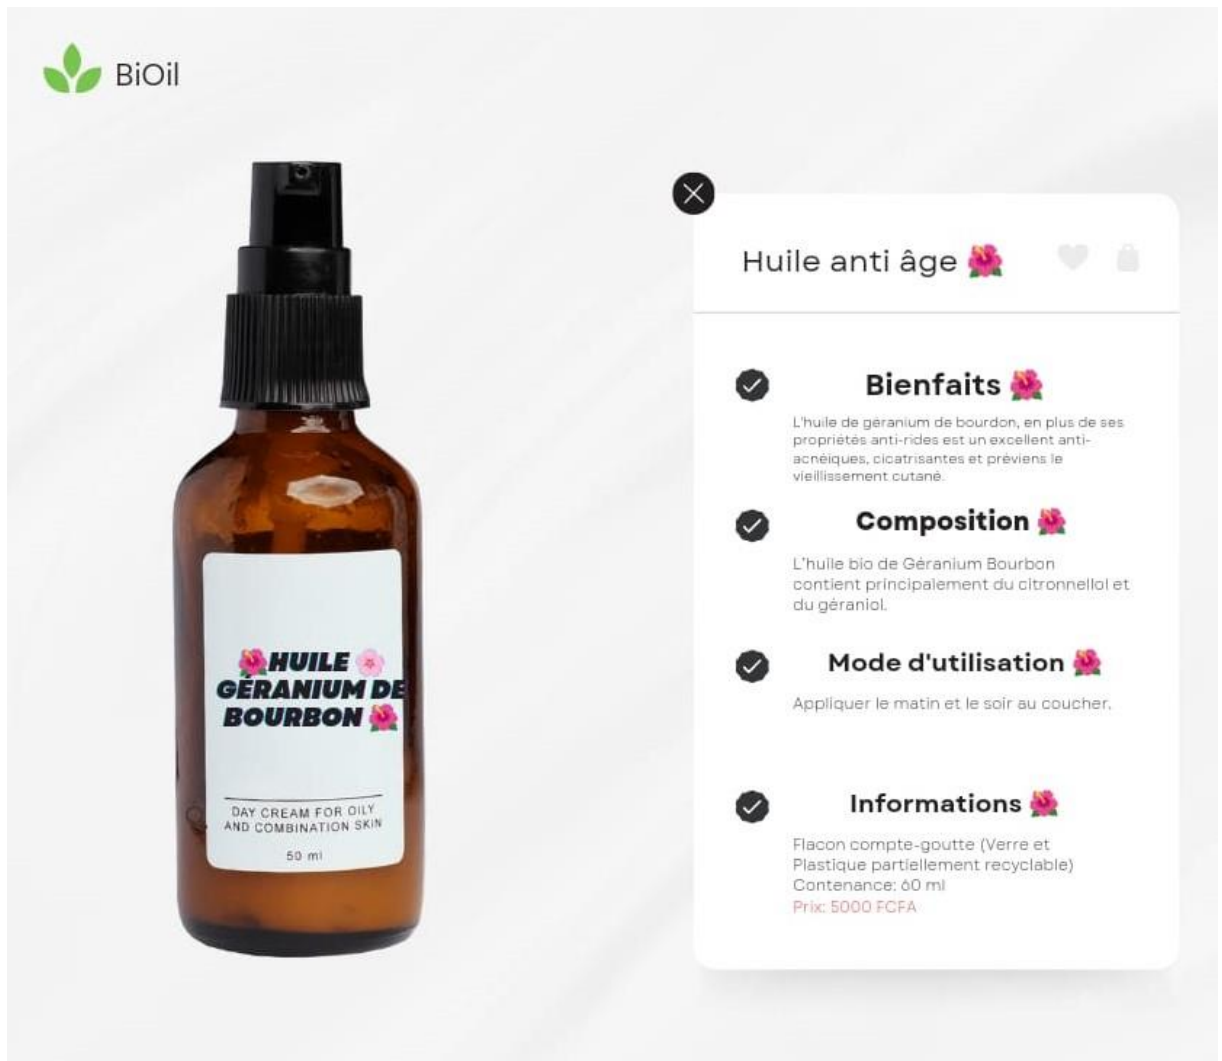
BiOil

HUILE GÉRANIUM DE BOURBON

DAY CREAM FOR OILY AND COMBINATION SKIN

50 ml

Huile anti âge

Bienfaits

L'huile de géranium de bourdon, en plus de ses propriétés anti-rides est un excellent anti-acnéiques, cicatrisantes et préviens le vieillissement cutané.

Composition

L'huile bio de Géranium Bourbon contient principalement du citronnellol et du géraniol.

Mode d'utilisation

Appliquer le matin et le soir au coucher.

Informations

Flacon compte-goutte (Verre et Plastique partiellement recyclable)
Contenance: 60 ml
Prix: 5000 FCFA